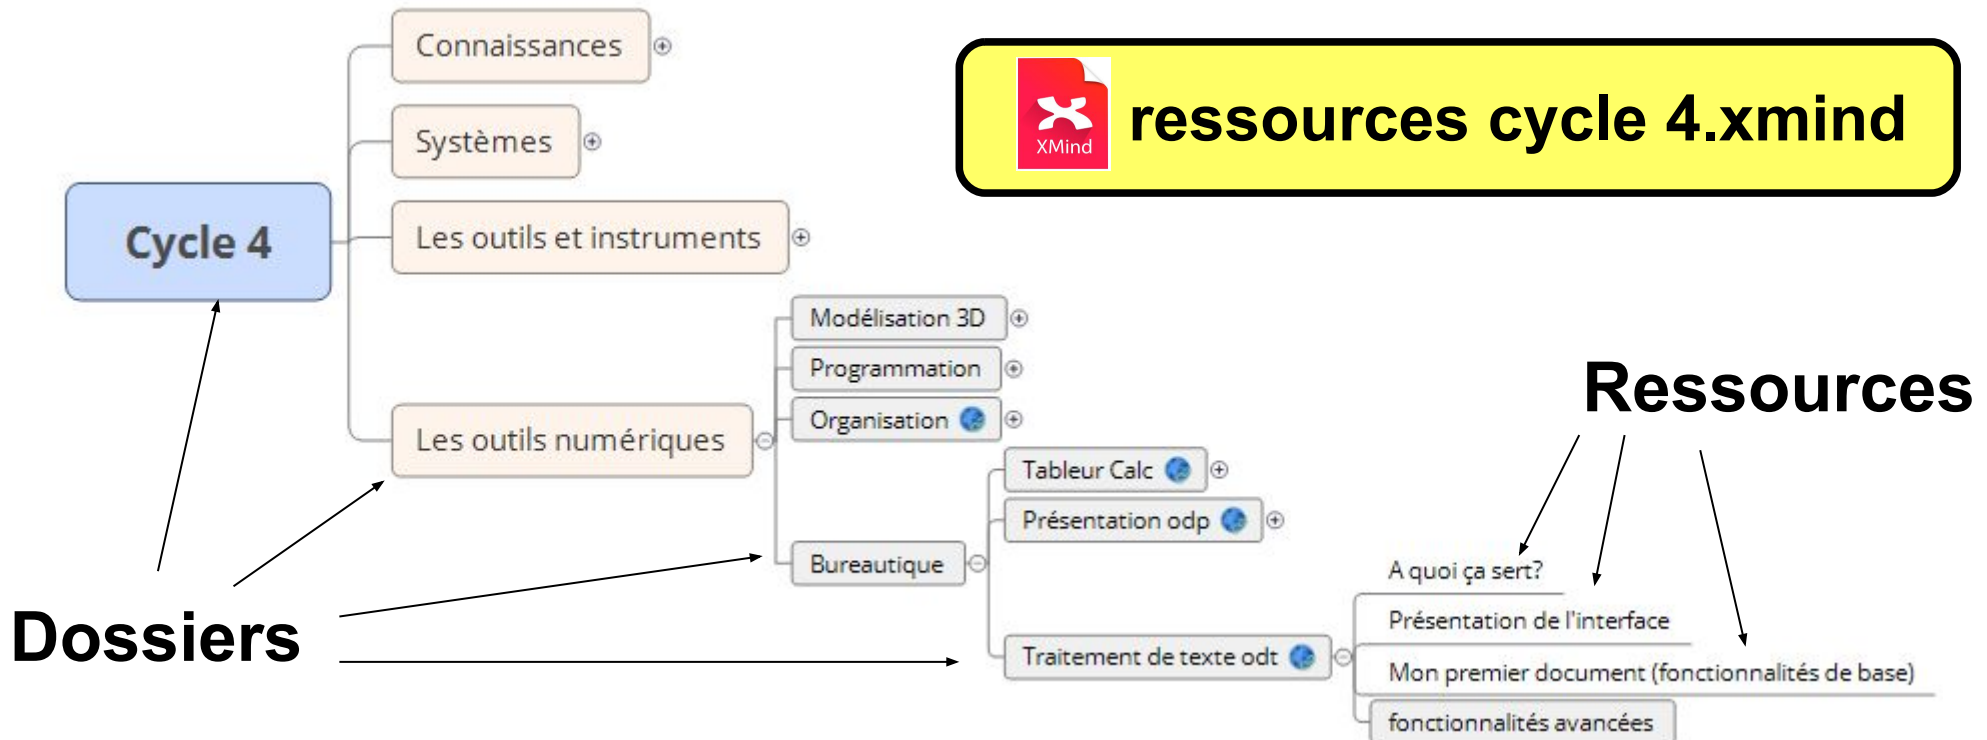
Connaissances

Systèmes

Les outils et instruments

Cycle 4

XMind

ressources cycle 4.xmind

Modélisation 3D

Programmation

Organisation

Les outils numériques

Tableur Calc

Présentation odp

Bureautique

Traitement de texte odt

Ressources

A quoi ça sert?

Présentation de l'interface

Mon premier document (fonctionnalités de base)

fonctionnalités avancées

Dossiers